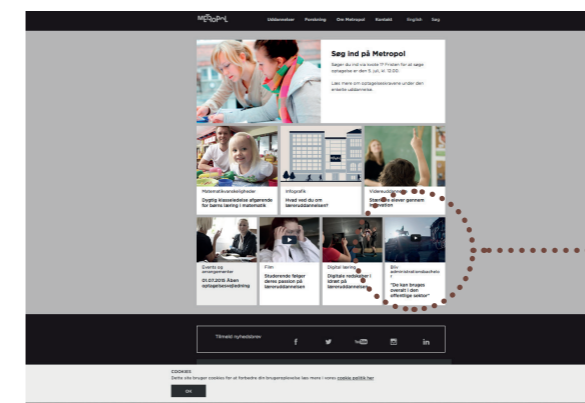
METROPOL Uddannelser Forskning Om Metropol Kontakt English Søg

Søg ind på Metropol

Søgen du må via kvote 1? Fristen for at søge optagelse er den 5. juli, kl. 12.00.

Læs mere om optagelsesreglerne under den enkelte uddannelse.

Matematikvanskeligheder
Dygtig klasselærer afgørende for børns læring i matematik

Infografik
Hvad ved du om læreruddannelsen?

Videnskab
Styrk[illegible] elever gennem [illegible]

Events og arrangementer
01.07.2015 Åben optagelsesvejledning

Film
Studerende følger deres passion på læreruddannelsen

Digital læring
Digitale redskaber i idræt på læreruddannelsen

Bliv administrationsbachelor
"Du kan bruges overalt i den offentlige sektor"

Tilmeld nyhedsbrev

COOKIES
Dette site bruger cookies for at forbedre din brugeroplevelse læs mere i vores cookie politik her

OK